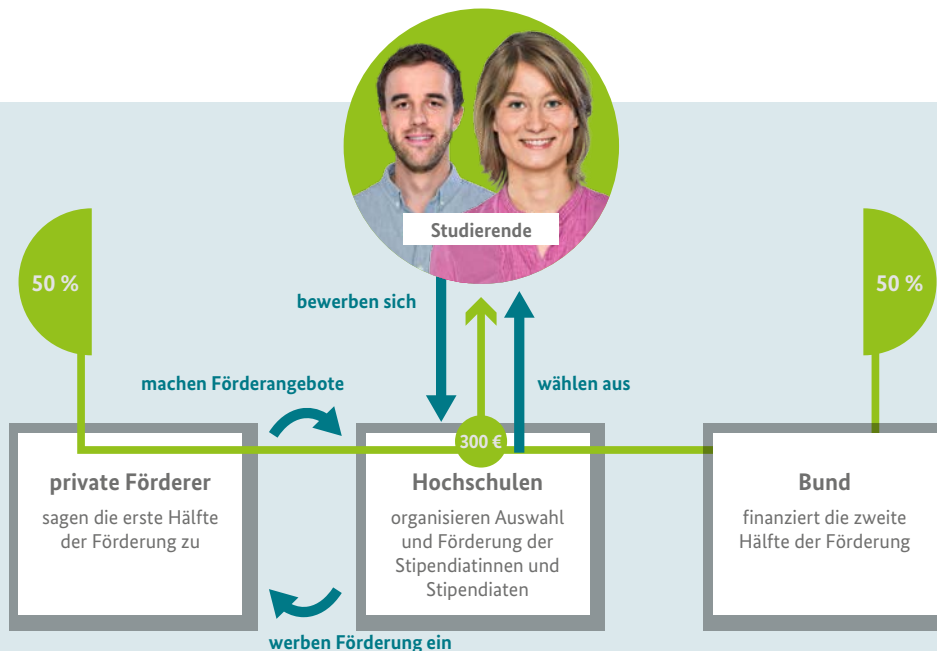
Studierende

50 %

50 %

bewerben sich

wählen aus

machen Förderangebote

300 €

private Förderer

sagen die erste Hälfte der Förderung zu

Hochschulen

organisieren Auswahl und Förderung der Stipendiatinnen und Stipendiaten

Bund

finanziert die zweite Hälfte der Förderung

werben Förderung ein